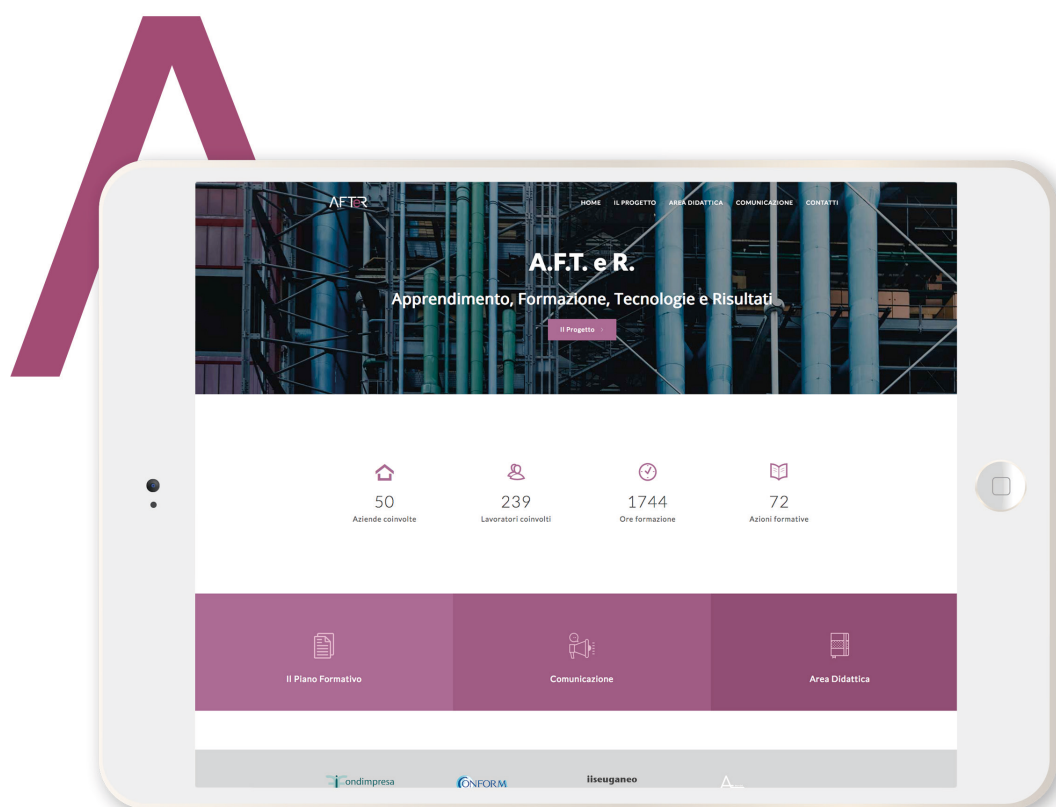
AFTeR

HOME IL PROGETTO AREA DIDATTICA COMUNICAZIONE CONTATTI

A.F.T. e R.

Apprendimento, Formazione, Tecnologie e Risultati

Il Progetto

50
Aziende coinvolte

239
Lavoratori coinvolti

1744
Ore formazione

72
Azioni formative

Il Piano Formativo

Comunicazione

Area Didattica

fondimpresa

CONFORM

iiseuganeo